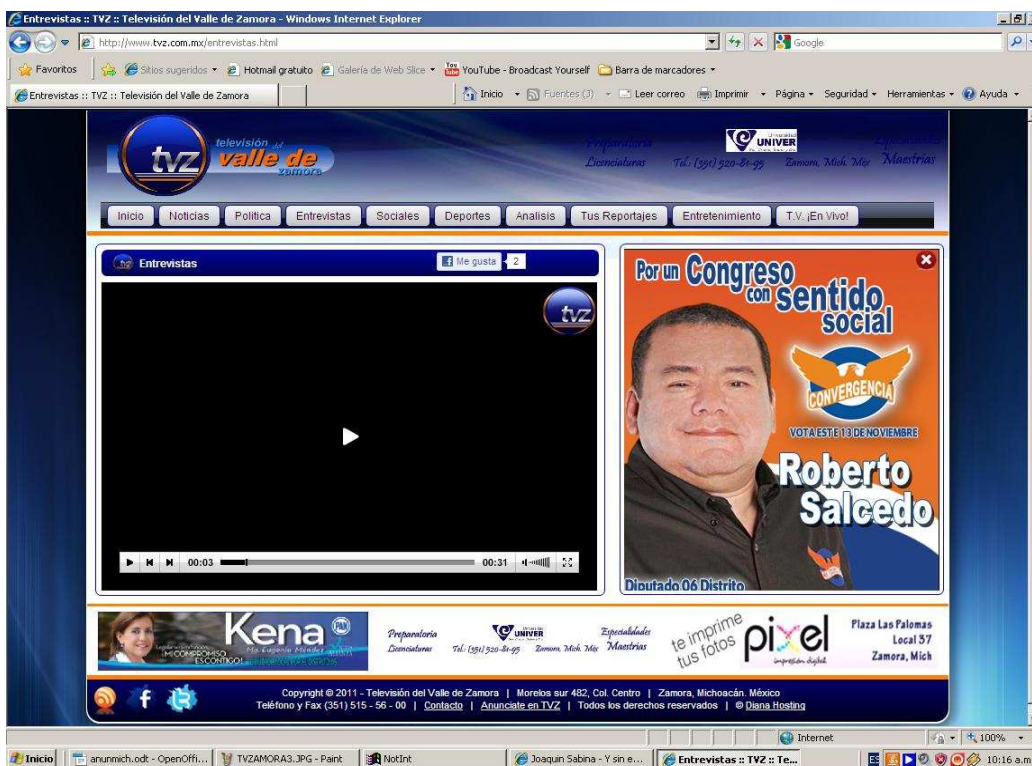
Entrevistas :: TVZ :: Televisión del Valle de Zamora - Windows Internet Explorer
http://www.tvz.com.mx/entrevistas.html
Google
Favoritos | Sitios sugeridos | Hotmail gratuito | Galería de Web Slice | YouTube - Broadcast Yourself | Barra de marcadores
Entrevistas :: TVZ :: Televisión del Valle de Zamora
Inicio | Fuentes (J) | Leer correo | Imprimir | Página | Seguridad | Herramientas | Ayuda

tvz televisión del valle de zamora
Preparatoria Licenciaturas UNIVER Tel.: (351) 520-81-95 Zamora, Mich. Méx. Especialidades Maestrías

Inicio | Noticias | Política | Entrevistas | Sociales | Deportes | Analisis | Tus Reportajes | Entretenimiento | T.V. ¡En Vivo!

Entrevistas
Me gusta 2
tvz
00:03 00:31

Por un Congreso con sentido social
CONVERGENCIA
VOTA ESTE 13 DE NOVIEMBRE
Roberto Salcedo
Diputado 06 Distrito

Kena
MI COMPROMISO ES CONTIGO!
Preparatoria Licenciaturas UNIVER Tel.: (351) 520-81-95 Zamora, Mich. Méx. Especialidades Maestrías
te imprime tus fotos pixel impresión digital
Plaza Las Palomas Local 37 Zamora, Mich

Copyright © 2011 - Televisión del Valle de Zamora | Morelos sur 482, Col. Centro | Zamora, Michoacán. México
Teléfono y Fax (351) 515 - 56 - 00 | Contacto | Anunciate en TVZ | Todos los derechos reservados | © Diana Hosting

Internet | 100%
Inicio | anunmich.odt - OpenOffi... | TVZAMORA3.JPG - Paint | NotInt | Joaquin Sabina - Y sin e... | Entrevistas :: TVZ :: Te... | 10:16 a.m.